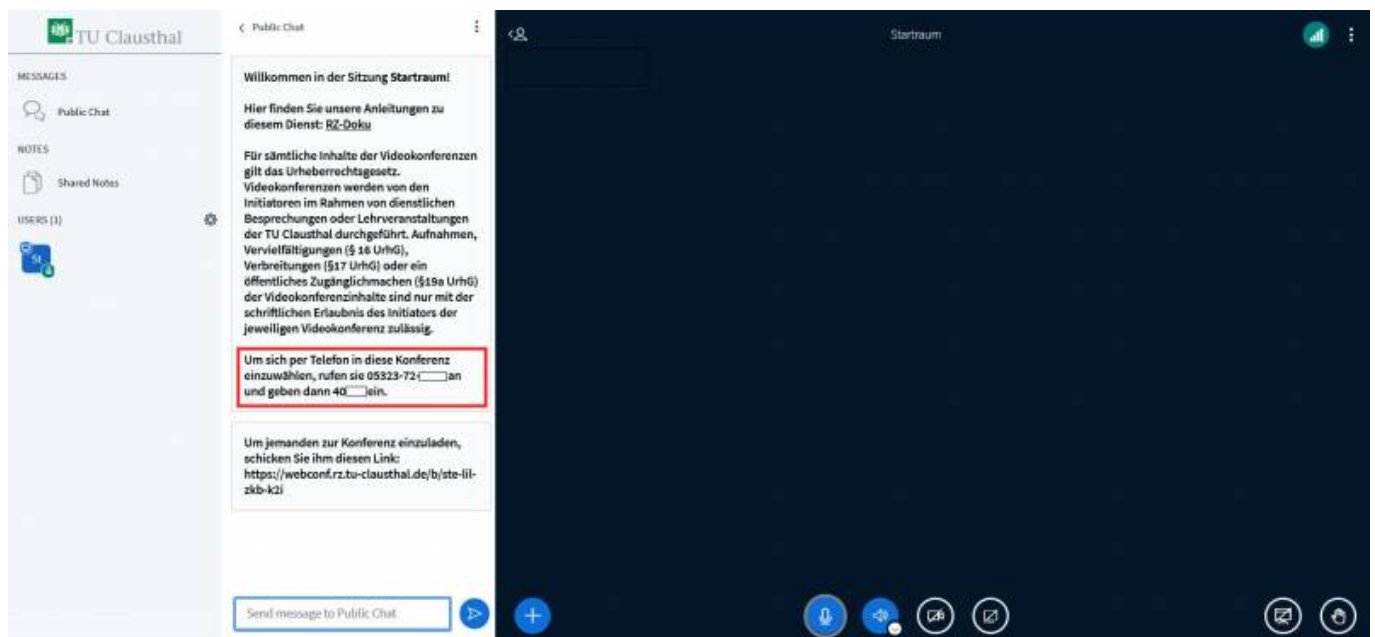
TU Clausthal

MESSAGES

Public Chat

NOTES

Shared Notes

USERS (1)

St

< Public Chat

Willkommen in der Sitzung Startraum!

Hier finden Sie unsere Anleitungen zu diesem Dienst: RZ-Doku

Für sämtliche Inhalte der Videokonferenzen gilt das Urheberrechtsgesetz. Videokonferenzen werden von den Initiatoren im Rahmen von dienstlichen Besprechungen oder Lehrveranstaltungen der TU Clausthal durchgeführt. Aufnahmen, Vervielfältigungen (§ 16 UrhG), Verbreitungen (§17 UrhG) oder ein öffentliches Zugänglichmachen (§19a UrhG) der Videokonferenzinhalte sind nur mit der schriftlichen Erlaubnis des Initiators der jeweiligen Videokonferenz zulässig.

Um sich per Telefon in diese Konferenz einzuwählen, rufen sie 05323-72-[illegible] an und geben dann 40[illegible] ein.

Um jemanden zur Konferenz einzuladen, schicken Sie ihm diesen Link: https://webconf.rz.tu-clausthal.de/b/ste-lil-zkb-k2i

Send message to Public Chat

Startraum